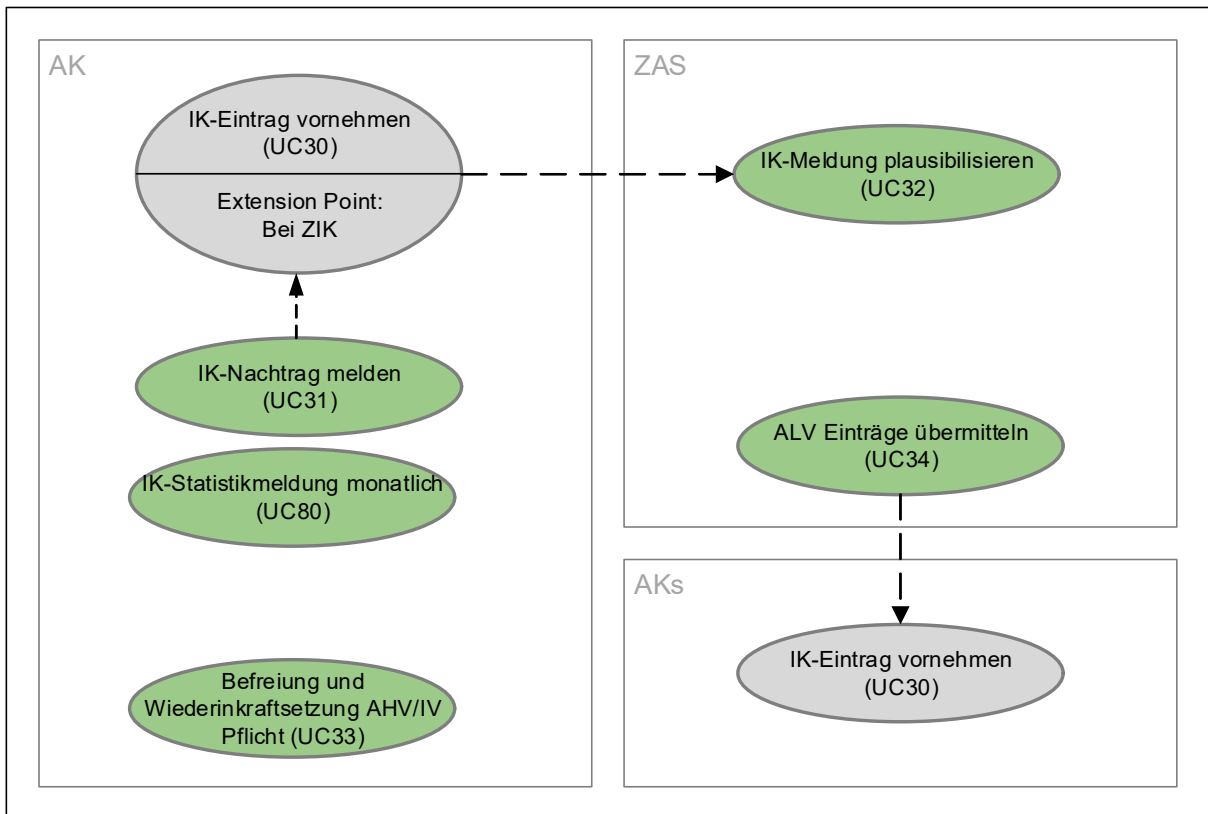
AK

IK-Eintrag vornehmen (UC30)

Extension Point: Bei ZIK

IK-Nachtrag melden (UC31)

IK-Statistikmeldung monatlich (UC80)

Befreiung und Wiederinkraftsetzung AHV/IV Pflicht (UC33)

ZAS

IK-Meldung plausibilisieren (UC32)

ALV Einträge übermitteln (UC34)

AKs

IK-Eintrag vornehmen (UC30)